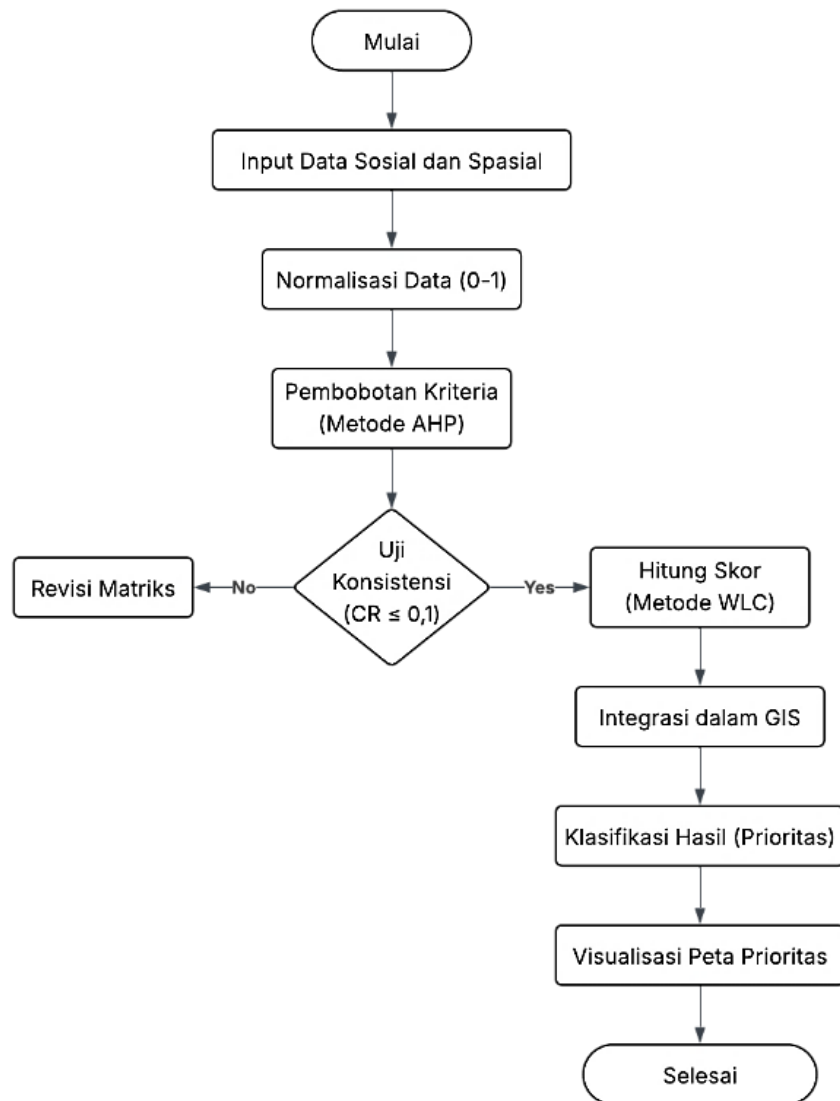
Mulai

Input Data Sosial dan Spasial

Normalisasi Data (0-1)

Pembobotan Kriteria (Metode AHP)

Uji Konsistensi (CR $\leq$ 0,1)

No

Revisi Matriks

Yes

Hitung Skor (Metode WLC)

Integrasi dalam GIS

Klasifikasi Hasil (Prioritas)

Visualisasi Peta Prioritas

Selesai